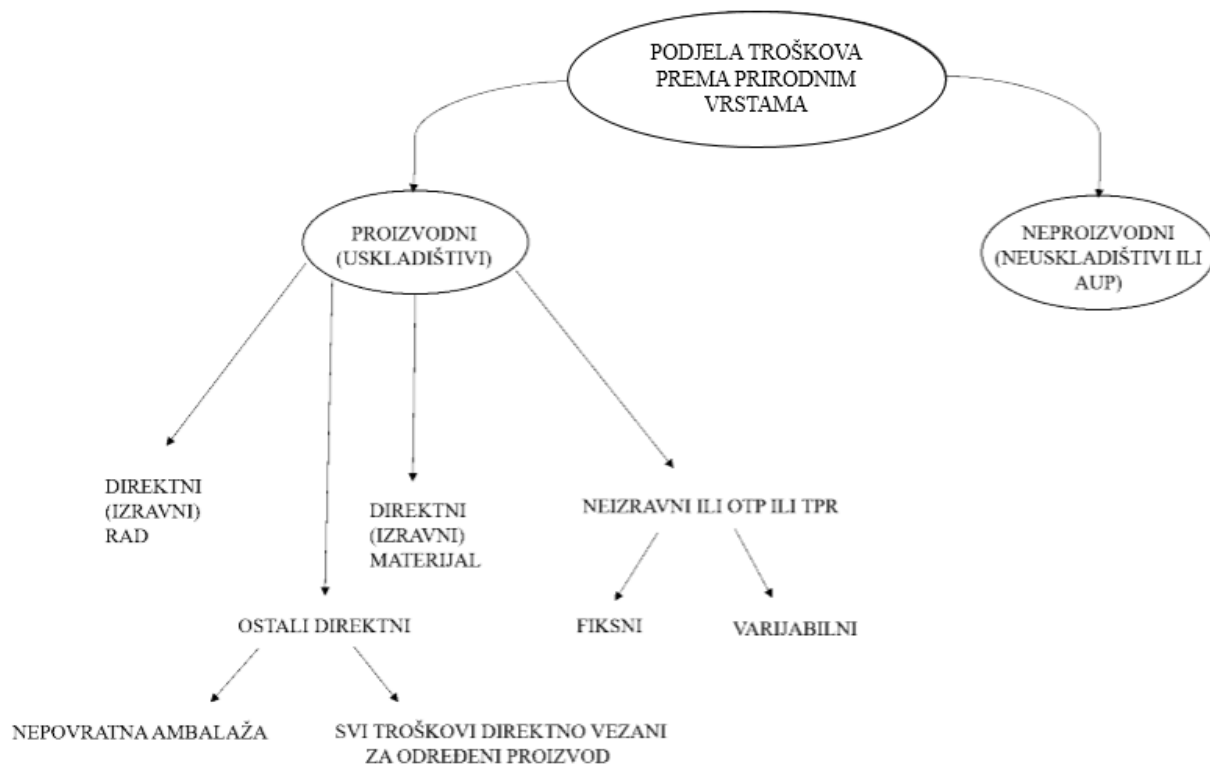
PODJELA TROŠKOVA PREMA PRIRODNIM VRSTAMA

PROIZVODNI (USKLADIŠTIVI)

NEPROIZVODNI (NEUSKLADIŠTIVI ILI AUP)

DIREKTNI (IZRAVNI) RAD

DIREKTNI (IZRAVNI) MATERIJAL

NEIZRAVNI ILI OTP ILI TPR

OSTALI DIREKTNI

FIKSNI

VARIJABILNI

NEPOVRATNA AMBALAŽA

SVI TROŠKOVI DIREKTNO VEZANI ZA ODREĐENI PROIZVOD